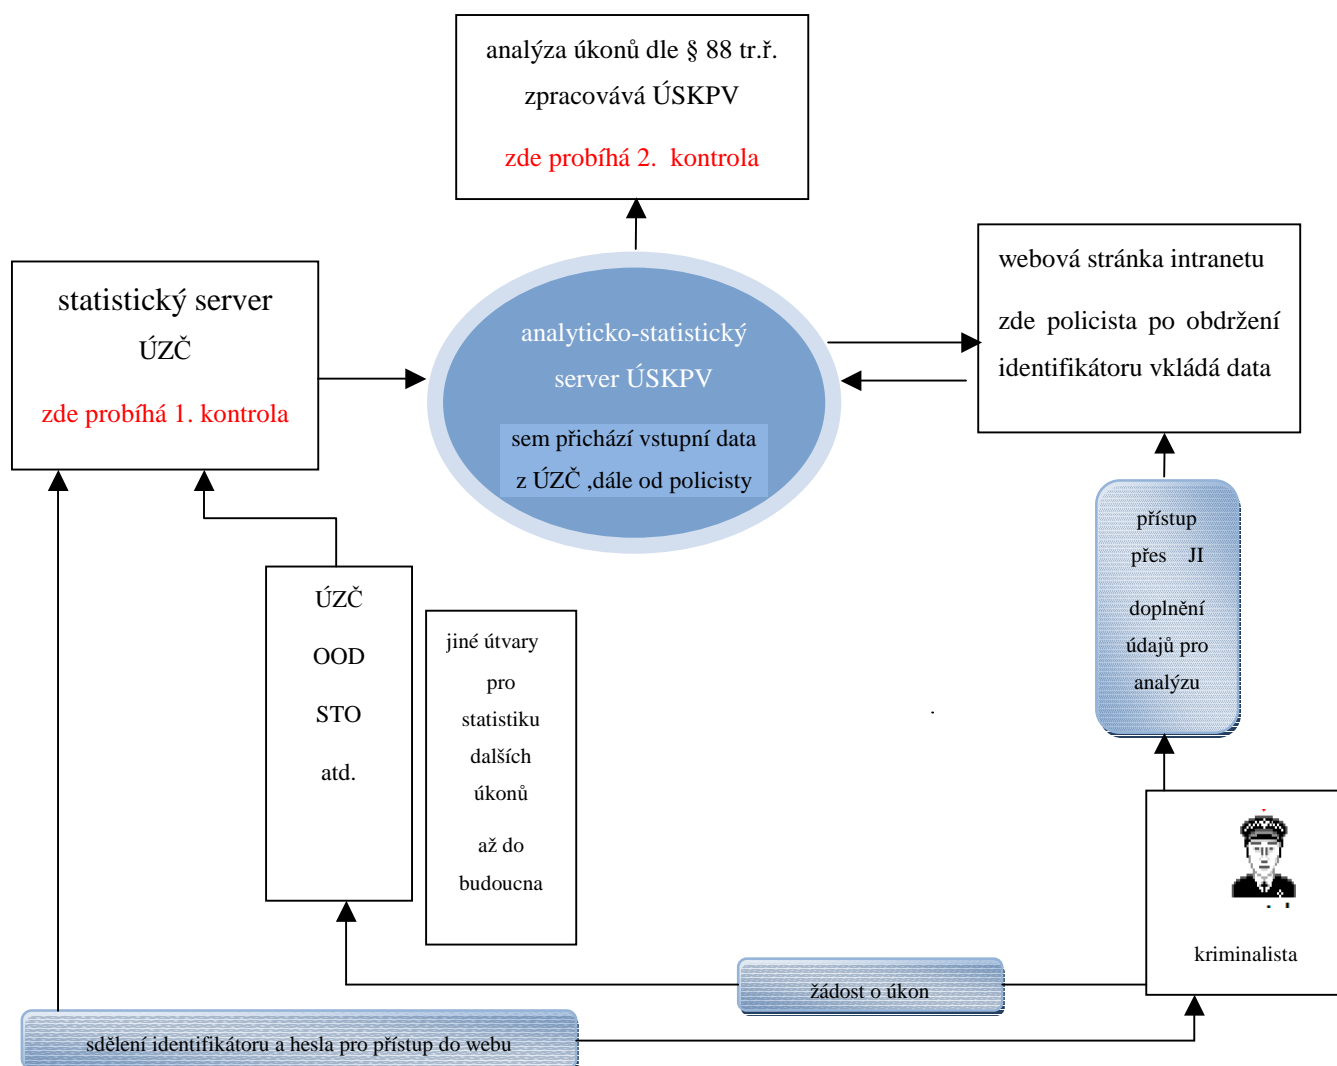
analýza úkonů dle § 88 tr.ř.
zpracovává ÚSKPV
zde probíhá 2. kontrola

statistický server
ÚZČ
zde probíhá 1. kontrola

analyticko-statistický
server ÚSKPV
sem přichází vstupní data
z ÚZČ ,dále od policisty

webová stránka intranetu
zde policista po obdržení identifikátoru vkládá data

přístup
přes JI
doplnění
údajů pro
analýzu

ÚZČ
OOD
STO
atd.

jiné útvary
pro
statistiku
dalších
úkonů
až do
budoucna

kriminalista

žádost o úkon

sdělení identifikátoru a hesla pro přístup do webu